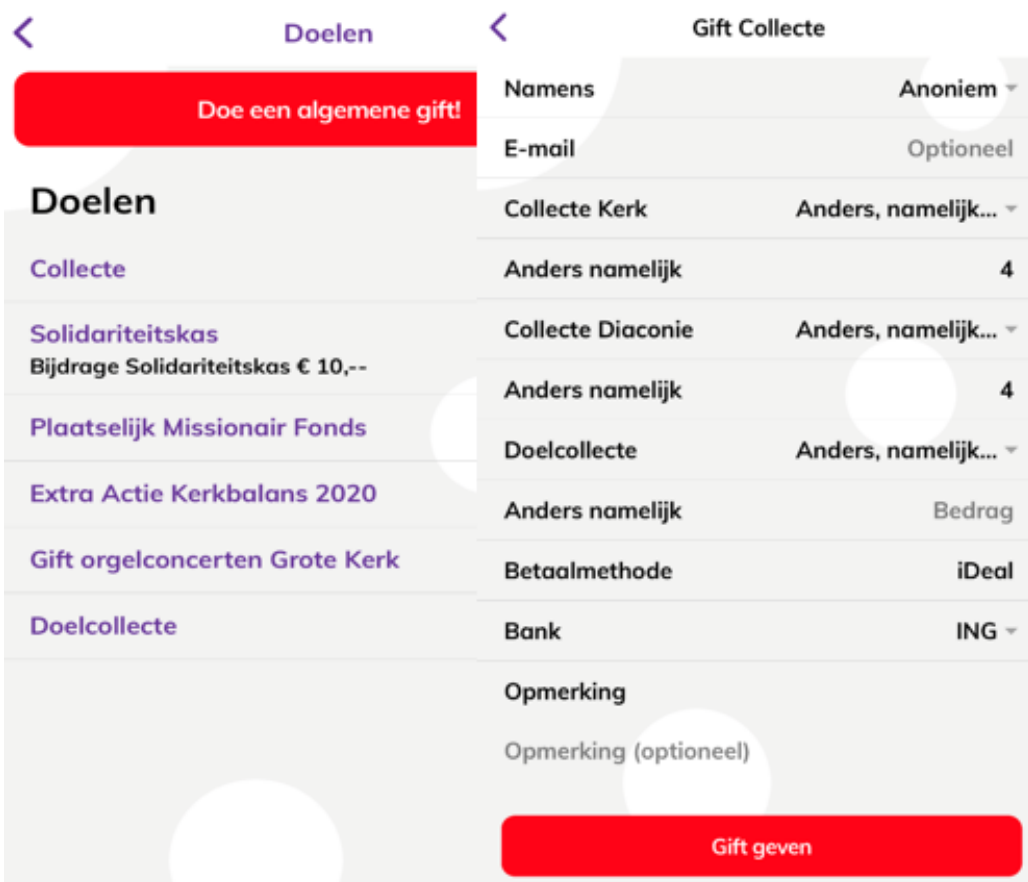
Doelen

Doe een algemene gift!

Doelen

Collecte

Solidariteitskas
Bijdrage Solidariteitskas € 10,--

Plaatselijk Missionair Fonds

Extra Actie Kerkbalans 2020

Gift orgelconcerten Grote Kerk

Doelcollecte

Gift Collecte

| | |
|---|---|
| Namens | Anoniem |
| E-mail | Optioneel |
| Collecte Kerk | Anders, namelijk... |
| Anders namelijk | 4 |
| Collecte Diaconie | Anders, namelijk... |
| Anders namelijk | 4 |
| Doelcollecte | Anders, namelijk... |
| Anders namelijk | Bedrag |
| Betaalmethode | iDeal |
| Bank | ING |

Opmerking

Opmerking (optioneel)

Gift geven